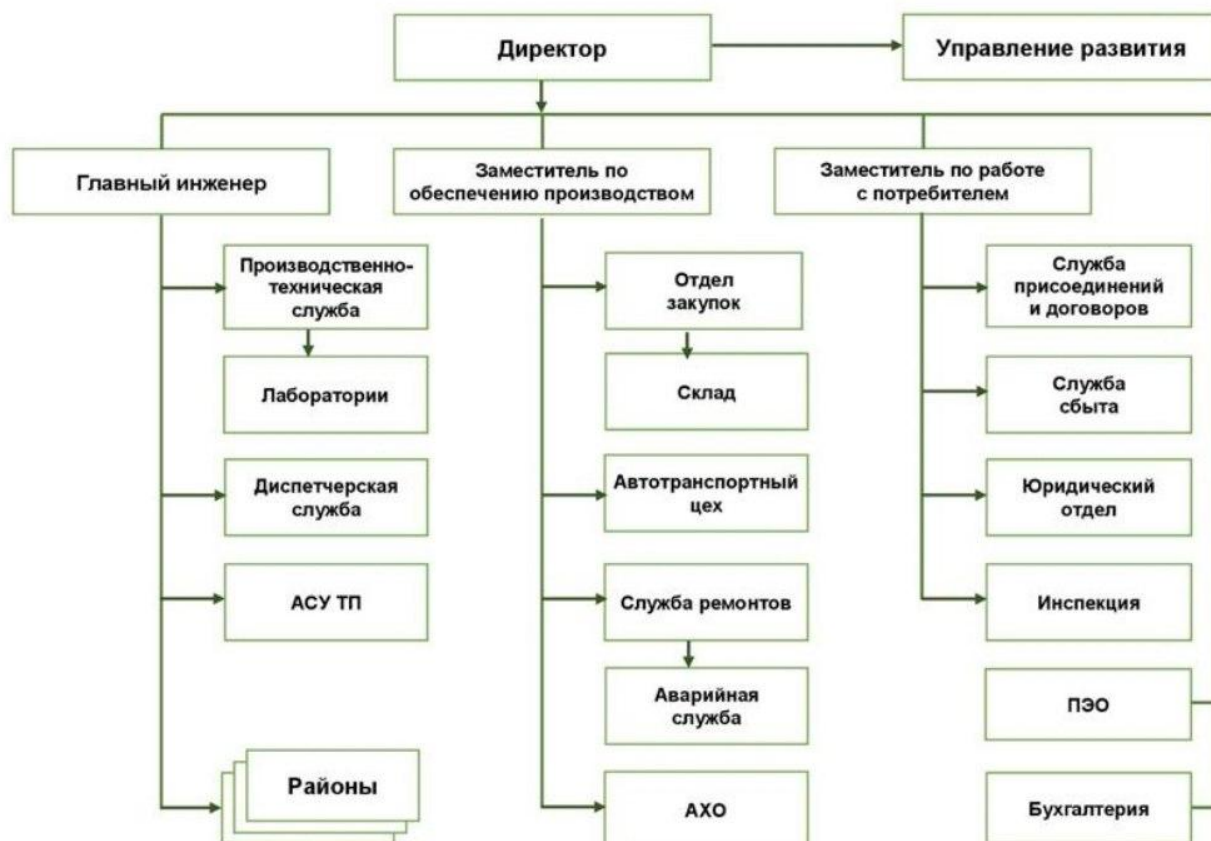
Директор

Управление развития

Главный инженер

Заместитель по обеспечению производством

Заместитель по работе с потребителем

Производственно-техническая служба

Лаборатории

Диспетчерская служба

АСУ ТП

Районы

Отдел закупок

Склад

Автотранспортный цех

Служба ремонтов

Аварийная служба

АХО

Служба присоединений и договоров

Служба сбыта

Юридический отдел

Инспекция

ПЭО

Бухгалтерия